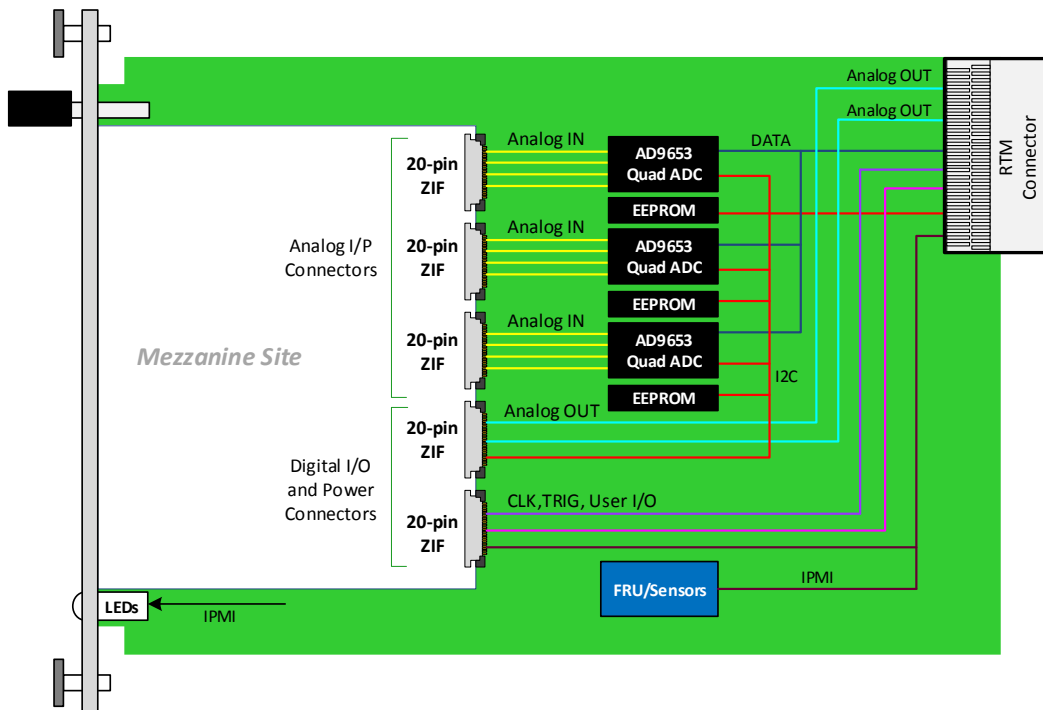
Analog OUT
Analog OUT
RTM Connector
Analog IN
AD9653 Quad ADC
DATA
20-pin ZIF
EEPROM
Analog I/P Connectors
20-pin ZIF
Analog IN
AD9653 Quad ADC
EEPROM
Mezzanine Site
20-pin ZIF
Analog IN
AD9653 Quad ADC
EEPROM
I2C
20-pin ZIF
Analog OUT
Digital I/O and Power Connectors
CLK,TRIG, User I/O
20-pin ZIF
FRU/Sensors
IPMI
LEDs
IPMI